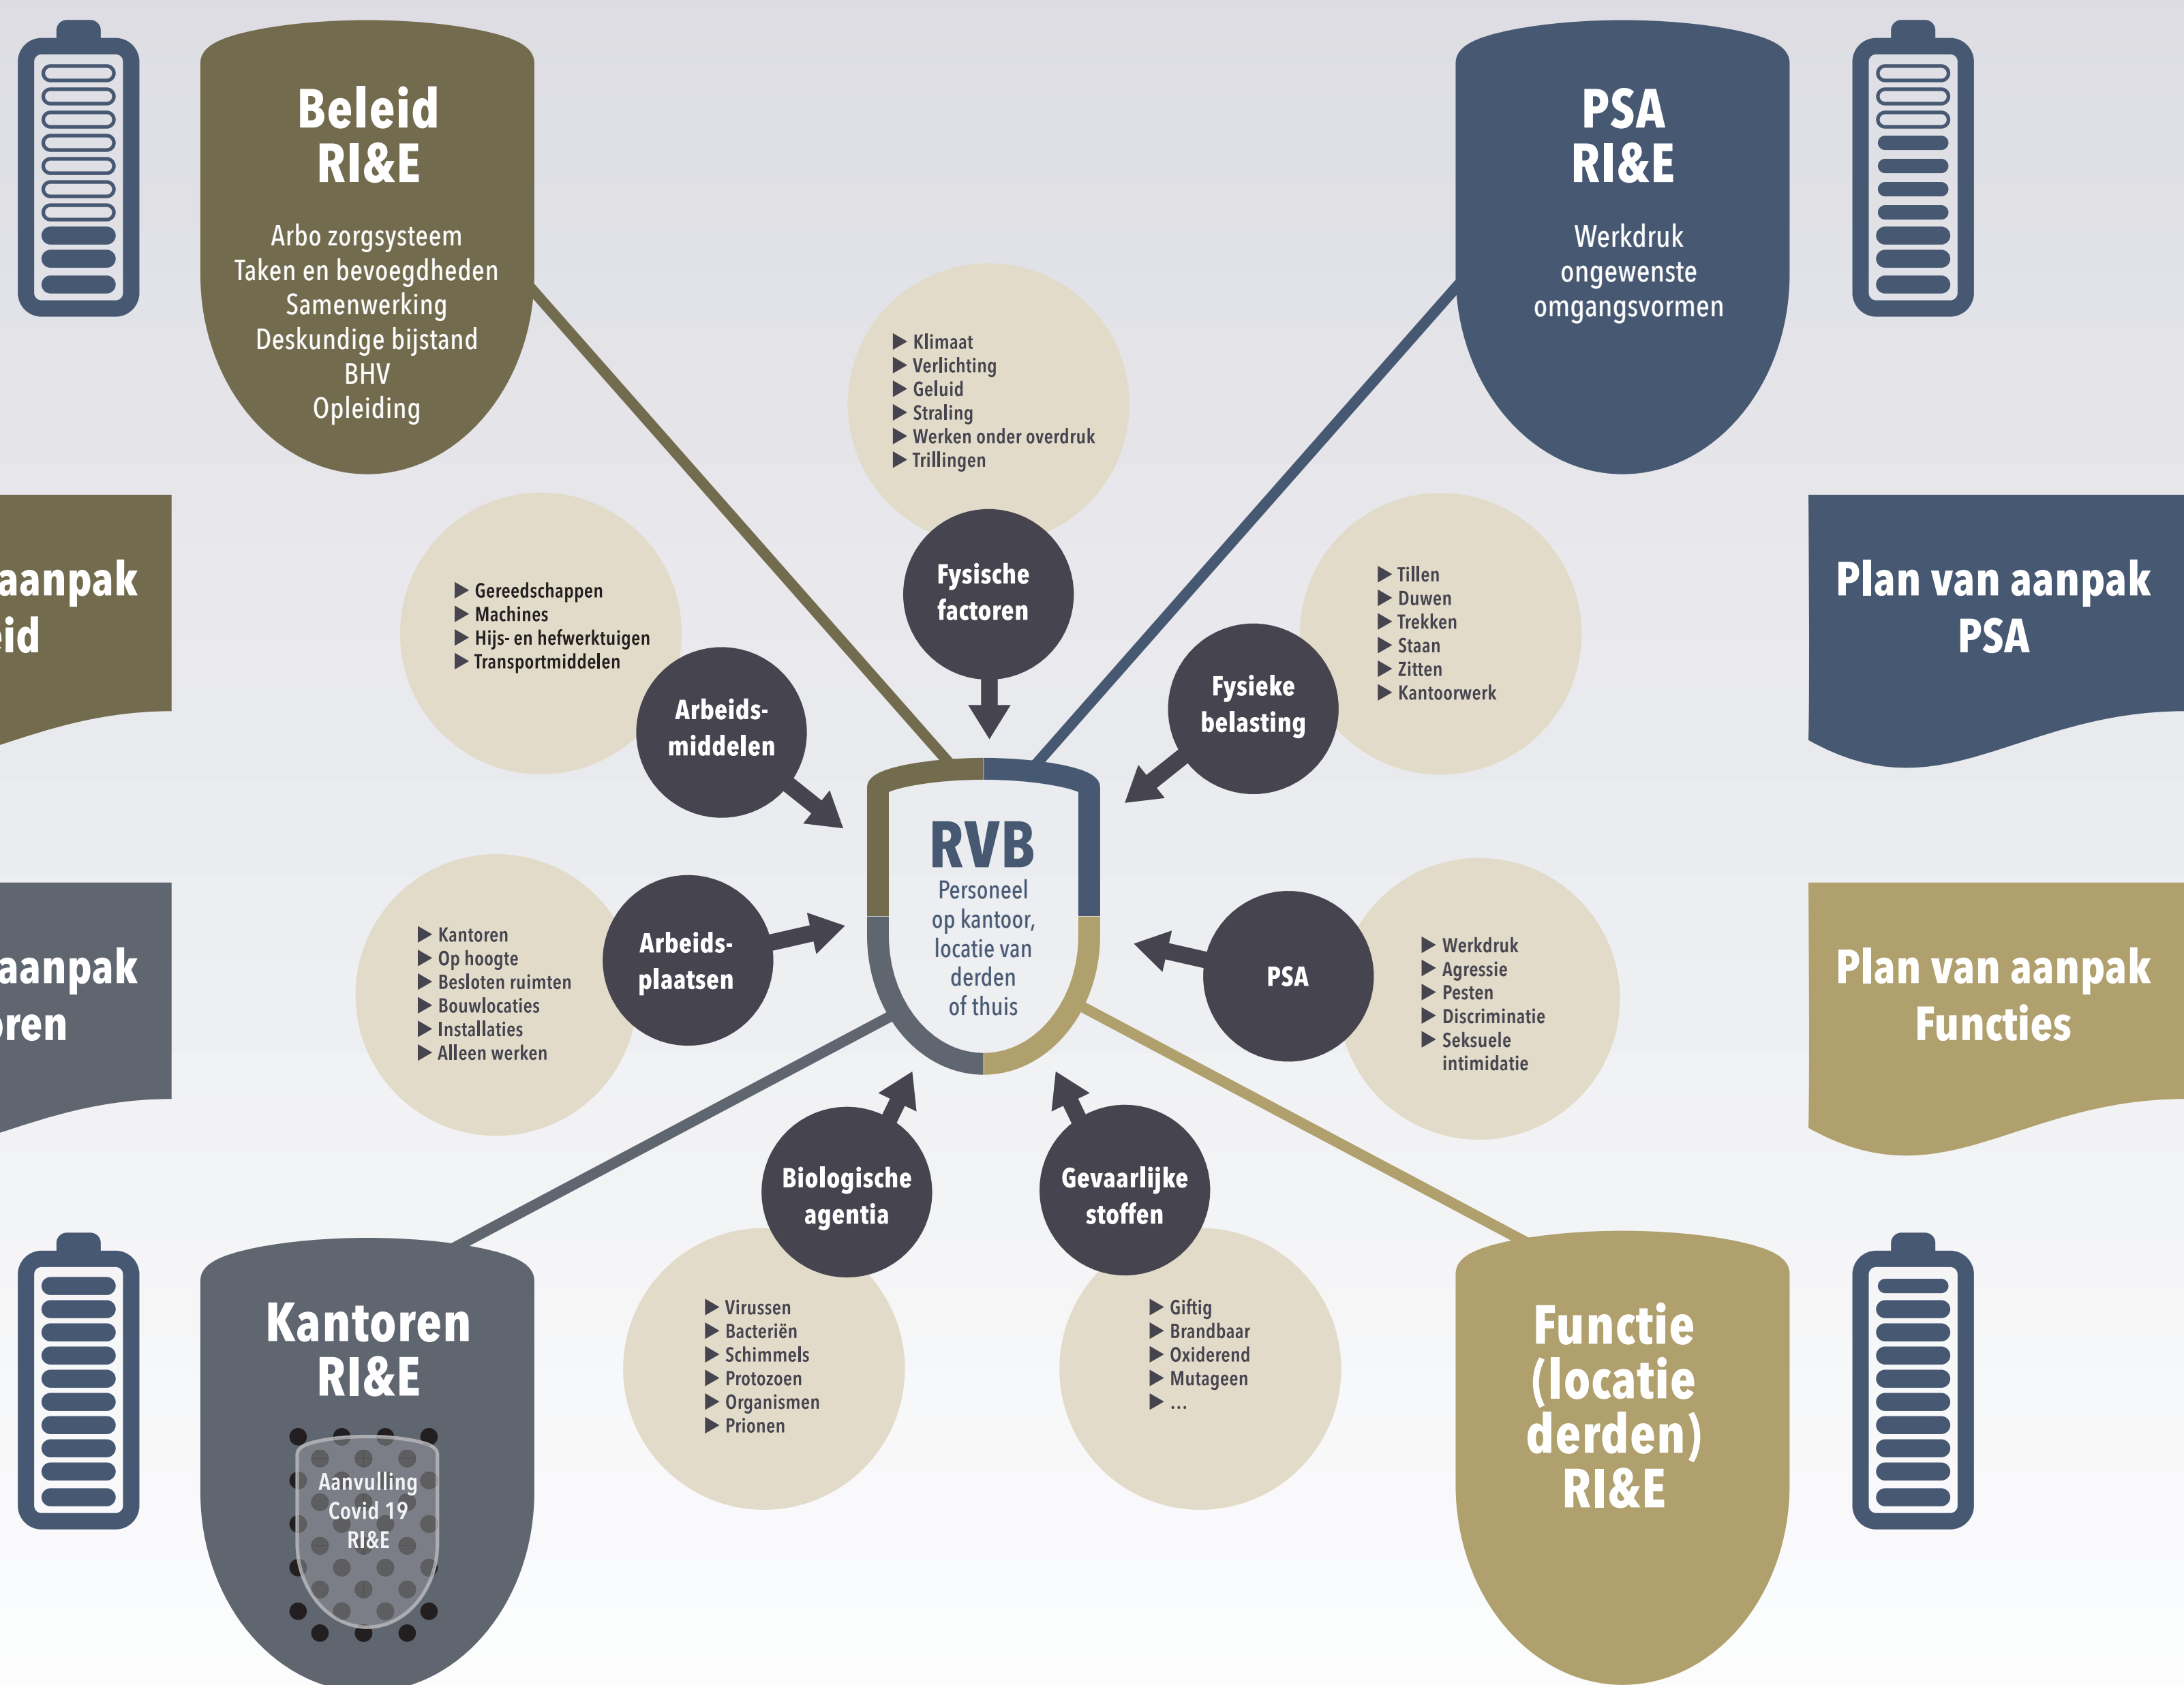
Beleid
RI&E

Arbo zorgsysteem
Taken en bevoegdheden
Samenwerking
Deskundige bijstand
BHV
Opleiding

PSA
RI&E

Werkdruk
ongewenste
omgangsvormen

▶ Klimaat
▶ Verlichting
▶ Geluid
▶ Straling
▶ Werken onder overdruk
▶ Trillingen

Fysische factoren

aanpak
eid

▶ Gereedschappen
▶ Machines
▶ Hijs- en hefwerktuigen
▶ Transportmiddelen

Arbeids-middelen

▶ Tillen
▶ Duwen
▶ Trekken
▶ Staan
▶ Zitten
▶ Kantoorwerk

Fysieke belasting

Plan van aanpak
PSA

RVB
Personeel op kantoor, locatie van derden of thuis

aanpak
oren

▶ Kantoren
▶ Op hoogte
▶ Besloten ruimten
▶ Bouwlocaties
▶ Installaties
▶ Alleen werken

Arbeids-plaatsen

PSA

▶ Werkdruk
▶ Agressie
▶ Pesten
▶ Discriminatie
▶ Seksuele intimidatie

Plan van aanpak
Functies

Biologische agentia

Gevaarlijke stoffen

Kantoren
RI&E

Aanvulling
Covid 19
RI&E

▶ Virussen
▶ Bacteriën
▶ Schimmels
▶ Protozoen
▶ Organismen
▶ Prionen

▶ Giftig
▶ Brandbaar
▶ Oxiderend
▶ Mutageen
▶ ...

Functie
(locatie
derden)
RI&E